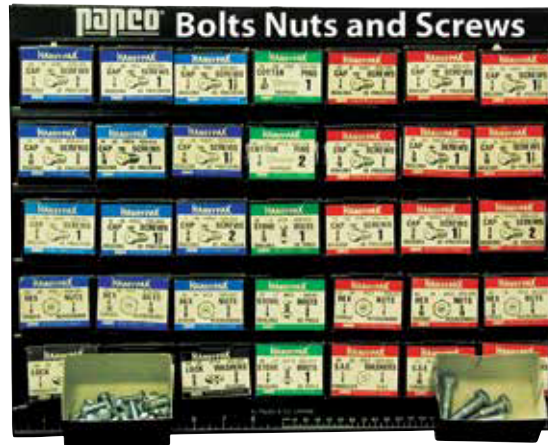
napco Bolts Nuts and Screws

HANDYPAK CAP SCREWS

HANDYPAK CAP SCREWS

HANDYPAK CAP SCREWS 1

HANDYPAK COTTER PINS 1

HANDYPAK CAP SCREWS

HANDYPAK CAP SCREWS 1

HANDYPAK CAP SCREWS

HANDYPAK CAP SCREWS

HANDYPAK CAP SCREWS 1

HANDYPAK CAP SCREWS 1

HANDYPAK COTTER PINS 2

HANDYPAK CAP SCREWS

HANDYPAK CAP SCREWS 1

HANDYPAK CAP SCREWS 1

HANDYPAK CAP SCREWS

HANDYPAK CAP SCREWS

HANDYPAK CAP SCREWS 2

HANDYPAK STOVE BOLTS

HANDYPAK CAP SCREWS

HANDYPAK CAP SCREWS

HANDYPAK CAP SCREWS 2

HANDYPAK HEX NUTS

HANDYPAK HEX NUTS

HANDYPAK HEX NUTS

HANDYPAK STOVE NUTS

HANDYPAK HEX NUTS

HANDYPAK HEX NUTS 1

HANDYPAK HEX NUTS

HANDYPAK LOCK WASHERS

HANDYPAK STOVE BOLTS

HANDYPAK LOCK WASHERS

HANDYPAK S.A.E. WASHERS